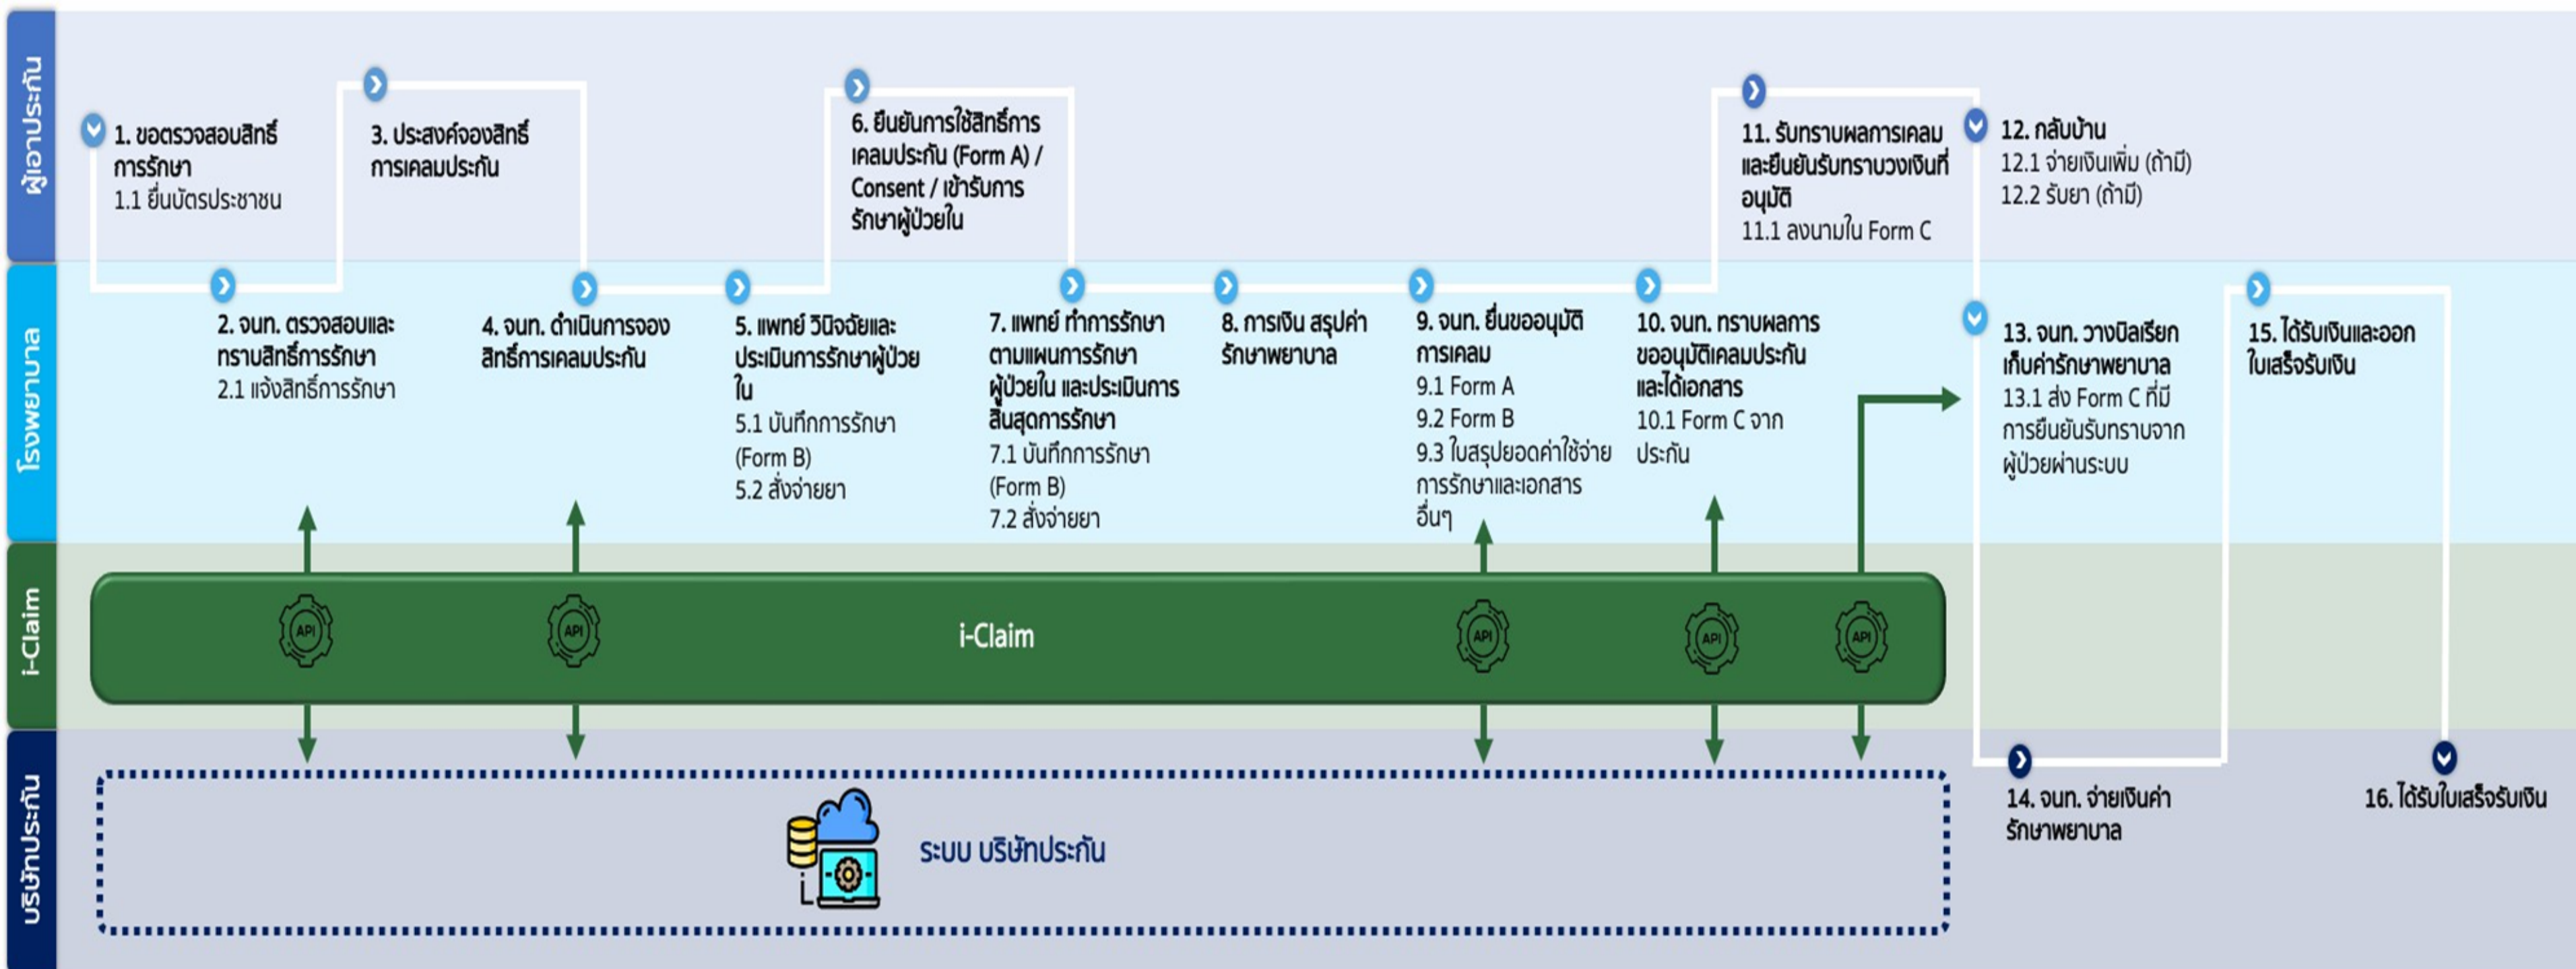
ผู้เอาประกัน

1. ขอตรวจสอบสิทธิ์การรักษา
1.1 ยื่นบัตรประชาชน

3. ประสงค์จองสิทธิ์การเคลมประกัน

6. ยืนยันการใช้สิทธิ์การเคลมประกัน (Form A) / Consent / เข้ารับการรักษาผู้ป่วยใน

11. รับทราบผลการเคลมและยืนยันรับทราบวงเงินที่อนุมัติ
11.1 ลงนามใน Form C

12. กลับบ้าน
12.1 จ่ายเงินเพิ่ม (ถ้ามี)
12.2 รับยา (ถ้ามี)

โรงพยาบาล

2. จนท. ตรวจสอบและทราบสิทธิ์การรักษา
2.1 แจ้งสิทธิ์การรักษา

4. จนท. ดำเนินการจองสิทธิ์การเคลมประกัน

5. แพทย์ วินิจฉัยและประเมินการรักษาผู้ป่วยใน
5.1 บันทึกการรักษา (Form B)
5.2 สั่งจ่ายยา

7. แพทย์ ทำการรักษาตามแผนการรักษาผู้ป่วยใน และประเมินการสิ้นสุดการรักษา
7.1 บันทึกการรักษา (Form B)
7.2 สั่งจ่ายยา

8. การเงิน สรุปค่ารักษาพยาบาล

9. จนท. ยื่นขออนุมัติการเคลม
9.1 Form A
9.2 Form B
9.3 ใบสรุปยอดค่าใช้จ่ายการรักษาและเอกสารอื่นๆ

10. จนท. ทราบผลการขออนุมัติเคลมประกันและได้เอกสาร
10.1 Form C จากประกัน

13. จนท. วางบิลเรียกเก็บค่ารักษาพยาบาล
13.1 ส่ง Form C ที่มีการยืนยันรับทราบจากผู้ป่วยผ่านระบบ

15. ได้รับเงินและออกใบเสร็จรับเงิน

i-Claim

API
API
i-Claim
API
API
API

บริษัทประกัน

ระบบ บริษัทประกัน

14. จนท. จ่ายเงินค่ารักษาพยาบาล

16. ได้รับใบเสร็จรับเงิน